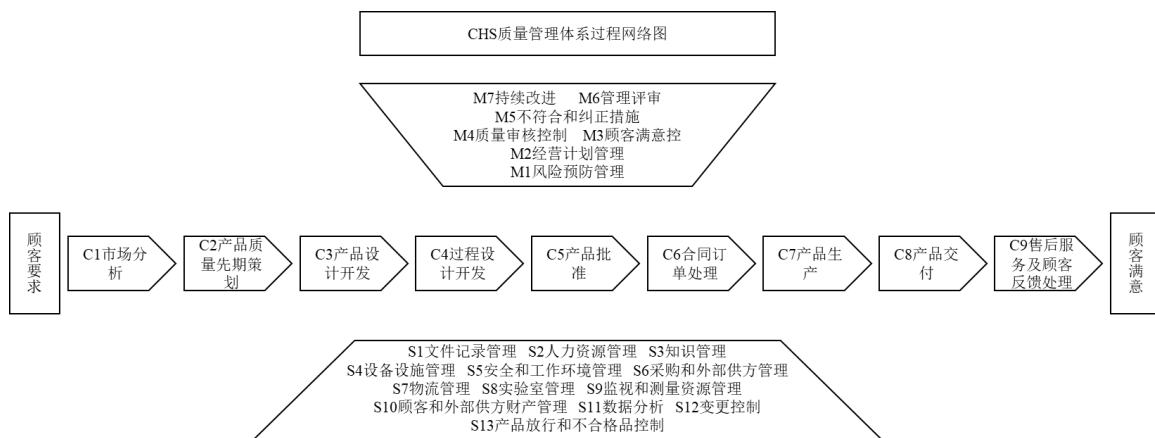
CHS质量管理体系过程网络图

M7持续改进 M6管理评审
M5不符合和纠正措施
M4质量审核控制 M3顾客满意控
M2经营计划管理
M1风险预防管理

顾客要求

C1市场分析

C2产品质量先期策划

C3产品设计开发

C4过程设计开发

C5产品批准

C6合同订单处理

C7产品生产

C8产品交付

C9售后服务及顾客反馈处理

顾客满意

S1文件记录管理 S2人力资源管理 S3知识管理
S4设备设施管理 S5安全和工作环境管理 S6采购和外部供方管理
S7物流管理 S8实验室管理 S9监视和测量资源管理
S10顾客和外部供方财产管理 S11数据分析 S12变更控制
S13产品放行和不合格品控制